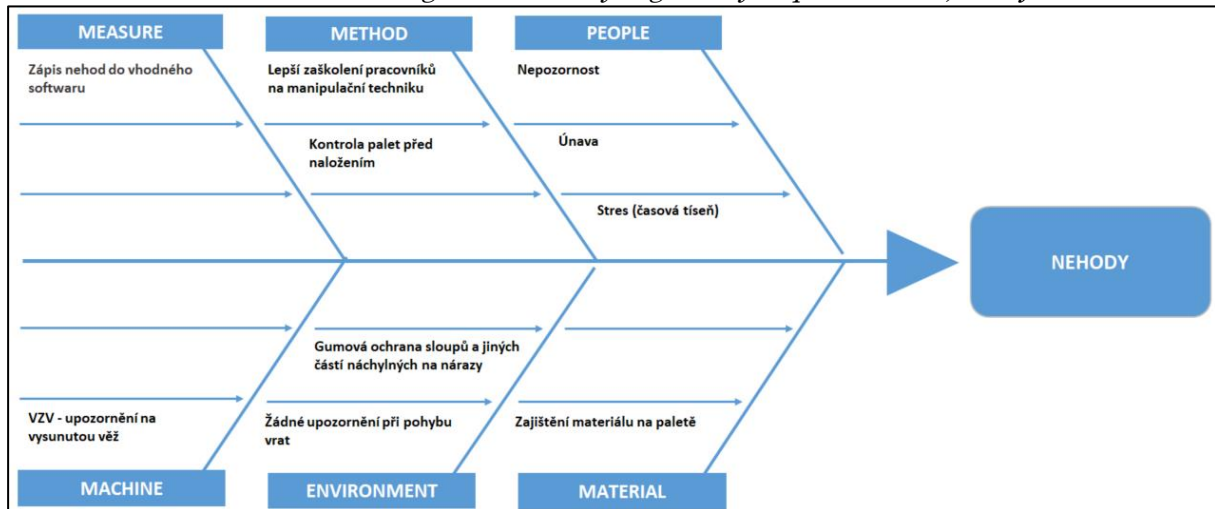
MEASURE

Zápis nehod do vhodného softwaru

METHOD

Lepší zaškolení pracovníků na manipulační techniku

Kontrola palet před naložením

PEOPLE

Nepozornost

Únava

Stres (časová tíseň)

NEHODY

Gumová ochrana sloupů a jiných částí náchylných na nárazy

VZV - upozornění na vysunutou věž

Žádné upozornění při pohybu vrat

Zajištění materiálu na paletě

MACHINE

ENVIRONMENT

MATERIAL